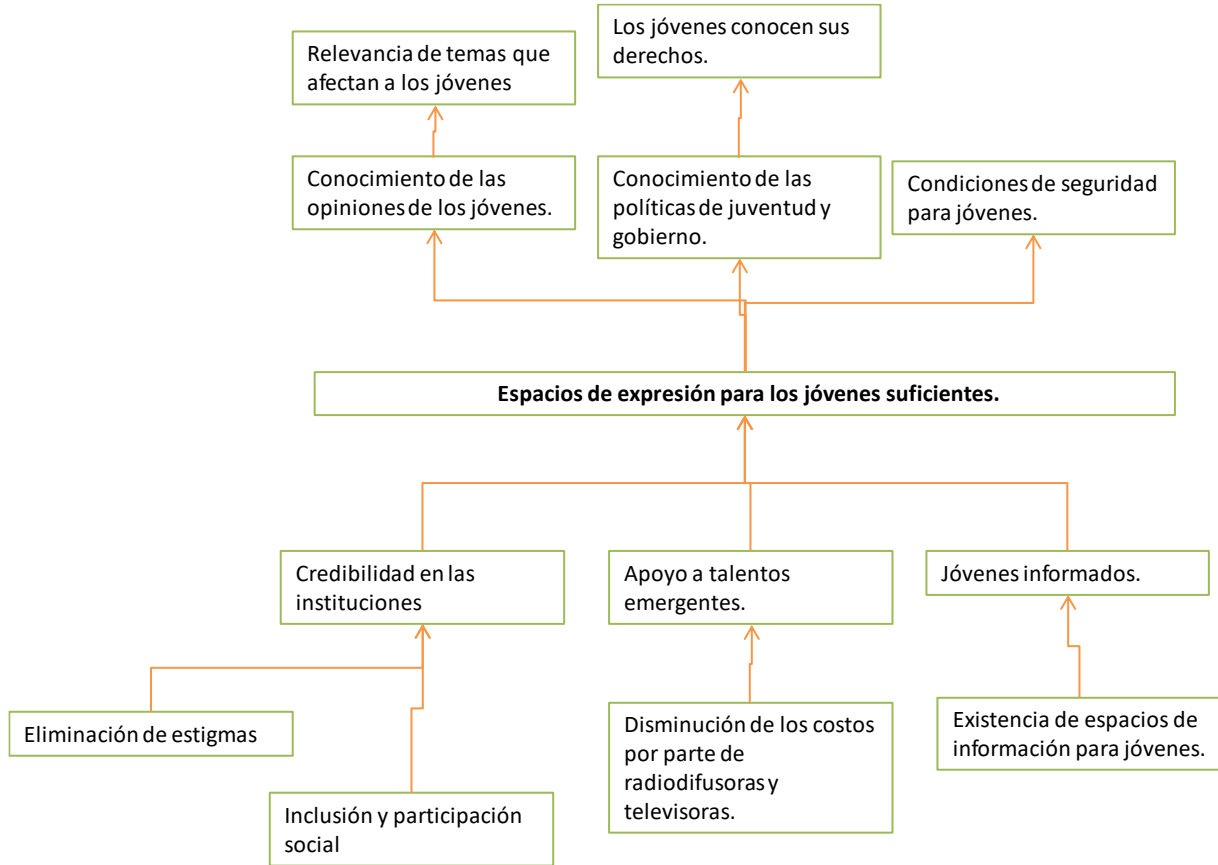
Relevancia de temas que afectan a los jóvenes

Los jóvenes conocen sus derechos.

Conocimiento de las opiniones de los jóvenes.

Conocimiento de las políticas de juventud y gobierno.

Condiciones de seguridad para jóvenes.

**Espacios de expresión para los jóvenes suficientes.**

Credibilidad en las instituciones

Apoyo a talentos emergentes.

Jóvenes informados.

Eliminación de estigmas

Inclusión y participación social

Disminución de los costos por parte de radiodifusoras y televisoras.

Existencia de espacios de información para jóvenes.